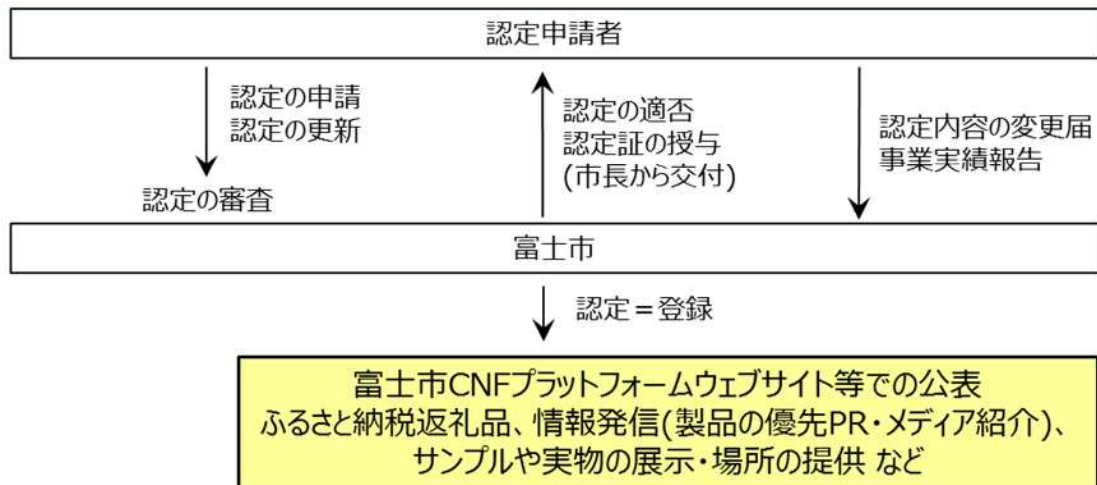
認定申請者

認定の申請
認定の更新

認定の審査

認定の適否
認定証の授与
(市長から交付)

認定内容の変更届
事業実績報告

富士市

認定＝登録

富士市CNFプラットフォームウェブサイト等での公表
ふるさと納税返礼品、情報発信(製品の優先PR・メディア紹介)、
サンプルや実物の展示・場所の提供 など